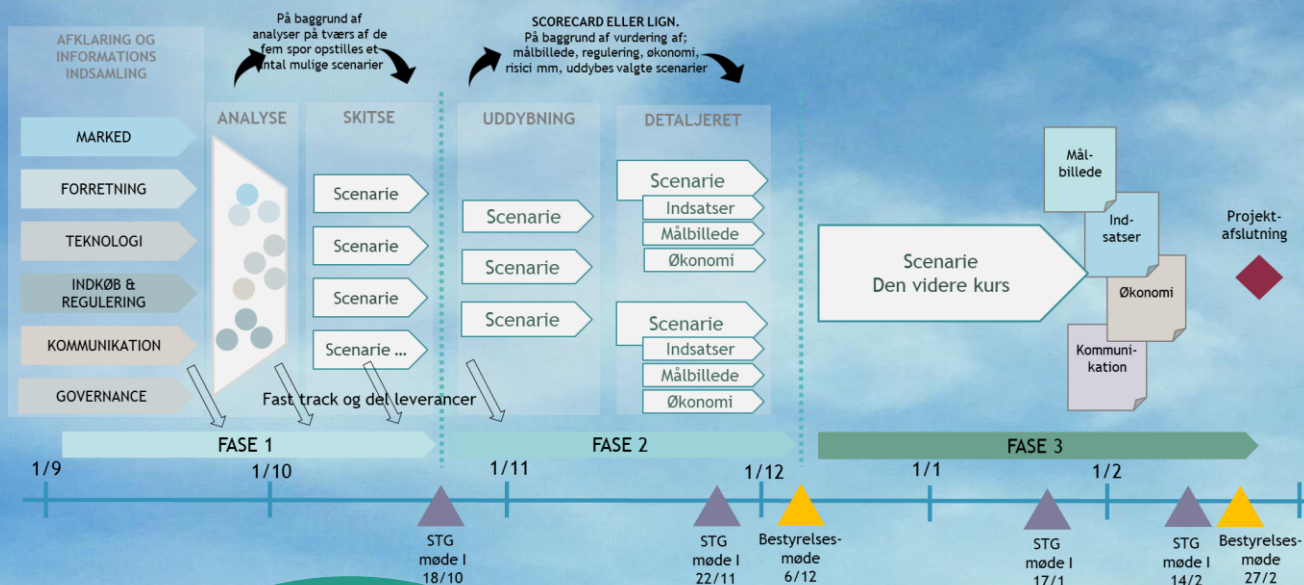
AFKLARING OG INFORMATIONS INDSAMLING

På baggrund af analyser på tværs af de fem spor opstilles et antal mulige scenarier

SCORECARD ELLER LIGN.
På baggrund af vurdering af; målbillede, regulering, økonomi, risici mm, uddybes valgte scenarier

ANALYSE

SKITSE

UDDYBNING

DETALJERET

MARKED

FORRETNING

TEKNOLOGI

INDKØB & REGULERING

KOMMUNIKATION

GOVERNANCE

Scenarie

Scenarie

Scenarie

Scenarie ...

Scenarie

Scenarie

Scenarie

Scenarie
Indsatser
Målbillede
Økonomi

Scenarie
Indsatser
Målbillede
Økonomi

Scenarie
Den videre kurs

Målbillede

Indsatser

Økonomi

Kommunikation

Projektafslutning

Fast track og del leverancer

FASE 1

FASE 2

FASE 3

1/9

1/10

1/11

1/12

1/1

1/2

STG møde I 18/10

STG møde I 22/11

Bestyrelsesmøde 6/12

STG møde I 17/1

STG møde I 14/2

Bestyrelsesmøde 27/2